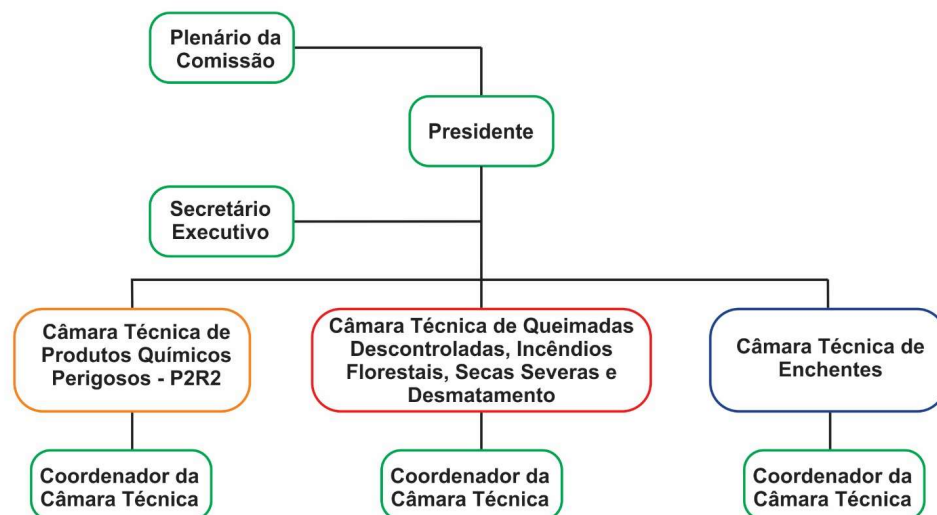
Plenário da Comissão

Presidente

Secretário Executivo

Câmara Técnica de Produtos Químicos Perigosos - P2R2

Câmara Técnica de Queimadas Descontroladas, Incêndios Florestais, Secas Severas e Desmatamento

Câmara Técnica de Enchentes

Coordenador da Câmara Técnica

Coordenador da Câmara Técnica

Coordenador da Câmara Técnica